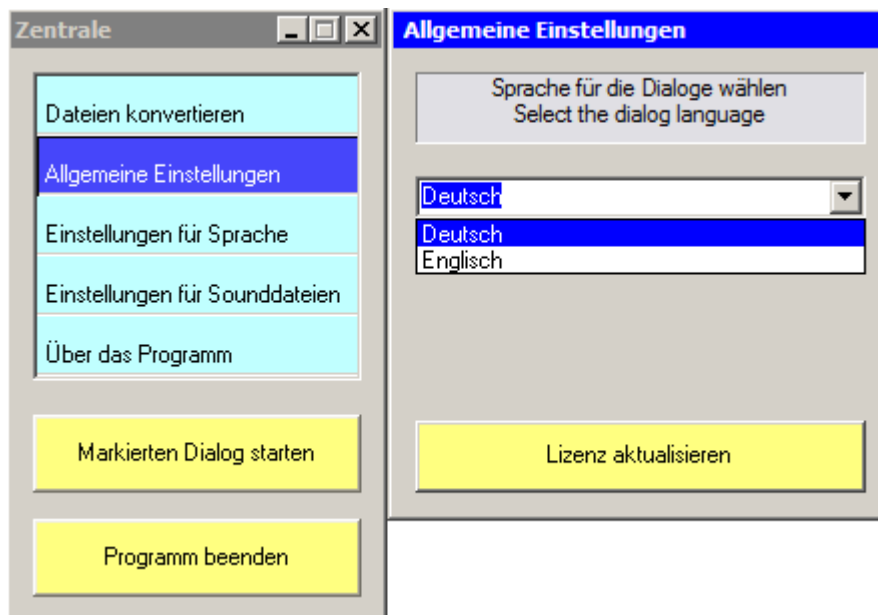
Zentrale

Dateien konvertieren

Allgemeine Einstellungen

Einstellungen für Sprache

Einstellungen für Sounddateien

Über das Programm

Markierten Dialog starten

Programm beenden

Allgemeine Einstellungen

Sprache für die Dialoge wählen
Select the dialog language

Deutsch

Deutsch
Englisch

Lizenz aktualisieren